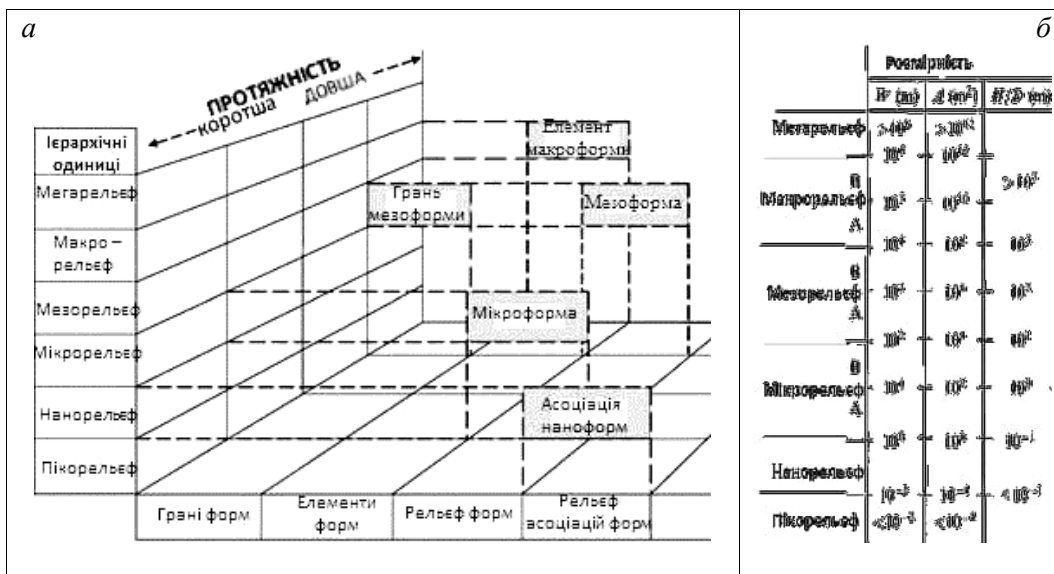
а

ПРОТЯЖНІСТЬ
коротша ДОВША

Ієрархічні одиниці
Мегарельєф
Макро – рельєф
Мезорельєф
Мікрорельєф
Нанорельєф
Пікорельєф

Елемент макроформи
Грань мезоформи
Мезоформа
Мікроформа
Асоціація наноформ

Грані форм | Елементи форм | Рельєф форм | Рельєф асоціацій форм

б

Розмірність

| | W (m) | A (m²) | H/D (m) |
|---|---|---|---|
| Мегарельєф | $>10^6$ | $>10^{12}$ | |
| | $10^6$ | $10^{12}$ | |
| Макрорельєф В А | $10^5$ | $10^{10}$ | $>10^3$ |
| | $10^4$ | $10^8$ | $10^3$ |
| Мезорельєф В А | $10^3$ | $10^6$ | $10^2$ |
| | $10^2$ | $10^4$ | $10^1$ |
| Мікрорельєф В А | $10^1$ | $10^2$ | $10^0$ |
| | $10^0$ | $10^0$ | $10^{-1}$ |
| Нанорельєф | | | |
| | $10^{-2}$ | $10^{-4}$ | $<10^{-3}$ |
| Пікорельєф | $<10^{-2}$ | $<10^{-4}$ | |